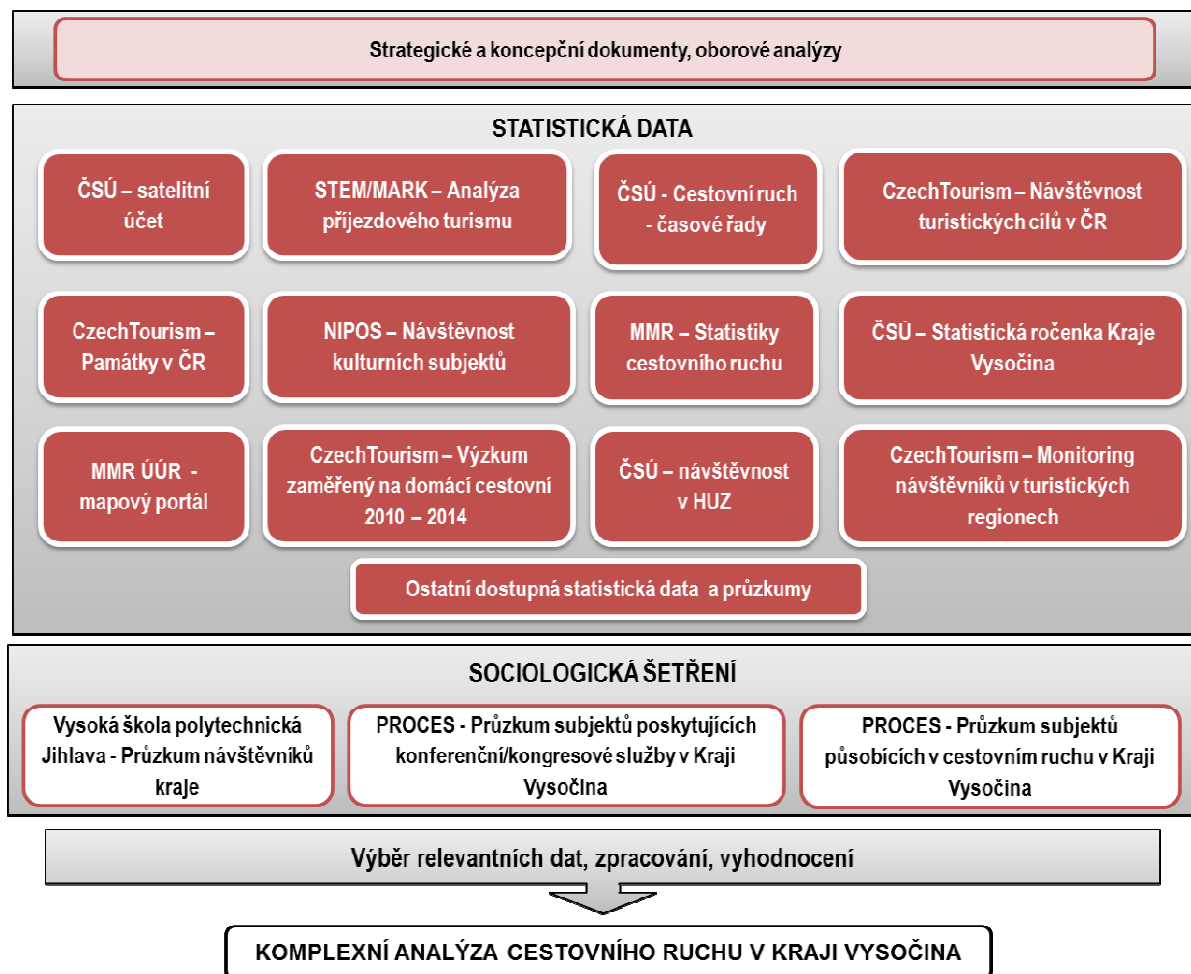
Strategické a koncepční dokumenty, oborové analýzy

STATISTICKÁ DATA

ČSÚ – satelitní účet

STEM/MARK – Analýza příjezdového turismu

ČSÚ - Cestovní ruch - časové řady

CzechTourism – Návštěvnost turistických cílů v ČR

CzechTourism – Památky v ČR

NIPOS – Návštěvnost kulturních subjektů

MMR – Statistiky cestovního ruchu

ČSÚ – Statistická ročenka Kraje Vysočina

MMR ÚÚR - mapový portál

CzechTourism – Výzkum zaměřený na domácí cestovní 2010 – 2014

ČSÚ – návštěvnost v HUZ

CzechTourism – Monitoring návštěvníků v turistických regionech

Ostatní dostupná statistická data a průzkumy

SOCIOLOGICKÁ ŠETŘENÍ

Vysoká škola polytechnická Jihlava - Průzkum návštěvníků kraje

PROCES - Průzkum subjektů poskytujících konferenční/kongresové služby v Kraji Vysočina

PROCES - Průzkum subjektů působících v cestovním ruchu v Kraji Vysočina

Výběr relevantních dat, zpracování, vyhodnocení

KOMPLEXNÍ ANALÝZA CESTOVNÍHO RUCHU V KRAJI VYSOČINA